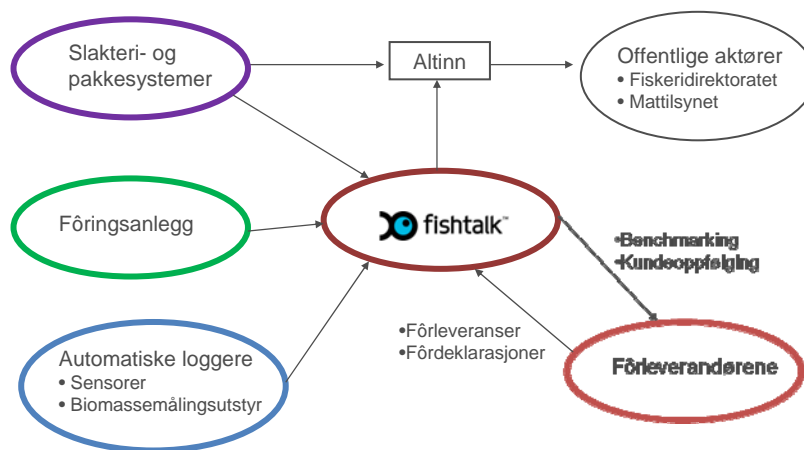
Slakteri- og pakkesystemer

Altinn

Offentlige aktører
• Fiskeridirektoratet
• Mattilsynet

Fôringsanlegg

fishtalk™

•Benchmarking
•Kundeoppfølging

•Fôrleveranser
•Fôrdeklarasjoner

Automatiske loggere
• Sensorer
• Biomassemålingsutstyr

Fôrleverandørene